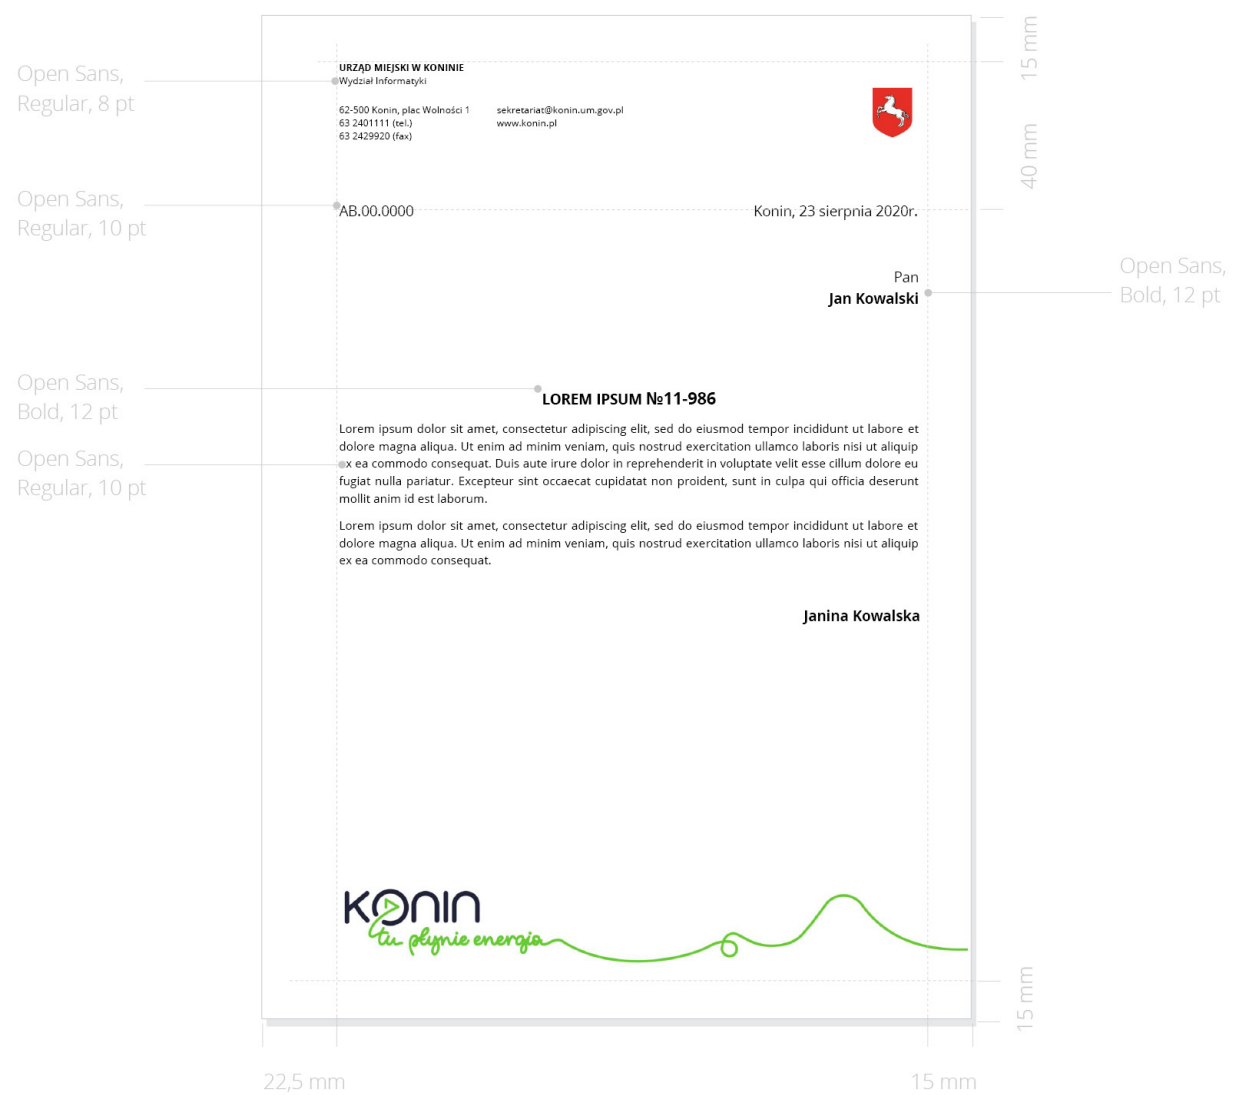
Open Sans, Regular, 8 pt

URZĄD MIEJSKI W KONINIE
Wydział Informatyki

62-500 Konin, plac Wolności 1
63 2401111 (tel.)
63 2429920 (fax)

sekretariat@konin.um.gov.pl
www.konin.pl

15 mm

40 mm

Open Sans, Regular, 10 pt

AB.00.0000

Konin, 23 sierpnia 2020r.

Pan
Jan Kowalski

Open Sans, Bold, 12 pt

Open Sans, Bold, 12 pt

LOREM IPSUM №11-986

Open Sans, Regular, 10 pt

Lorem ipsum dolor sit amet, consectetur adipiscing elit, sed do eiusmod tempor incididunt ut labore et dolore magna aliqua. Ut enim ad minim veniam, quis nostrud exercitation ullamco laboris nisi ut aliquip ex ea commodo consequat. Duis aute irure dolor in reprehenderit in voluptate velit esse cillum dolore eu fugiat nulla pariatur. Excepteur sint occaecat cupidatat non proident, sunt in culpa qui officia deserunt mollit anim id est laborum.

Lorem ipsum dolor sit amet, consectetur adipiscing elit, sed do eiusmod tempor incididunt ut labore et dolore magna aliqua. Ut enim ad minim veniam, quis nostrud exercitation ullamco laboris nisi ut aliquip ex ea commodo consequat.

Janina Kowalska

KONIN
tu płynie energia

15 mm

22,5 mm

15 mm